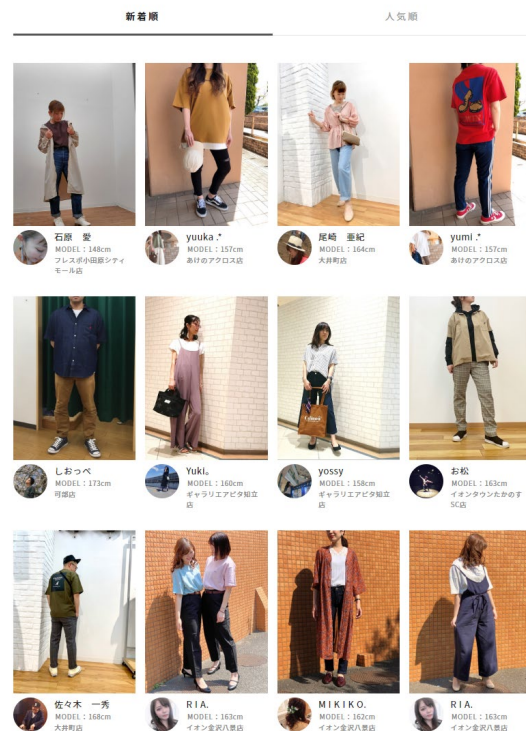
新着順

人気順

石原　愛
MODEL：148cm
フレスポ小田原シティモール店

yuuka .*
MODEL：157cm
あけのアクロス店

尾崎　亜紀
MODEL：164cm
大井町店

yumi .*
MODEL：157cm
あけのアクロス店

しおっぺ
MODEL：173cm
可部店

Yuki。
MODEL：160cm
ギャラリエアピタ知立店

yossy
MODEL：158cm
ギャラリエアピタ知立店

お松
MODEL：163cm
イオンタウンたかのすSC店

佐々木　一秀
MODEL：168cm
大井町店

RIA.
MODEL：163cm
イオン金沢八景店

MIKIKO.
MODEL：162cm
イオン金沢八景店

RIA.
MODEL：163cm
イオン金沢八景店